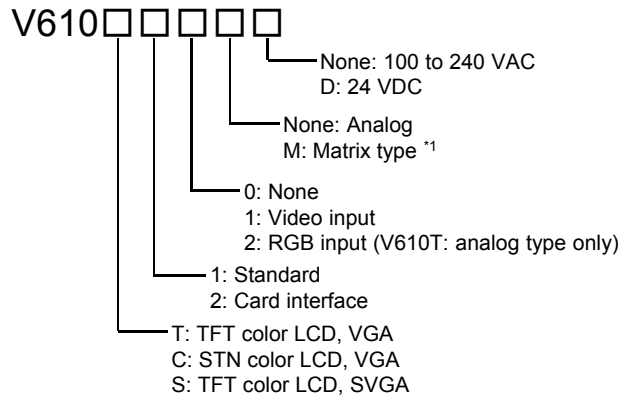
V610□□□□□

None: 100 to 240 VAC
D: 24 VDC

None: Analog
M: Matrix type $^{*1}$

0: None
1: Video input
2: RGB input (V610T: analog type only)

1: Standard
2: Card interface

T: TFT color LCD, VGA
C: STN color LCD, VGA
S: TFT color LCD, SVGA